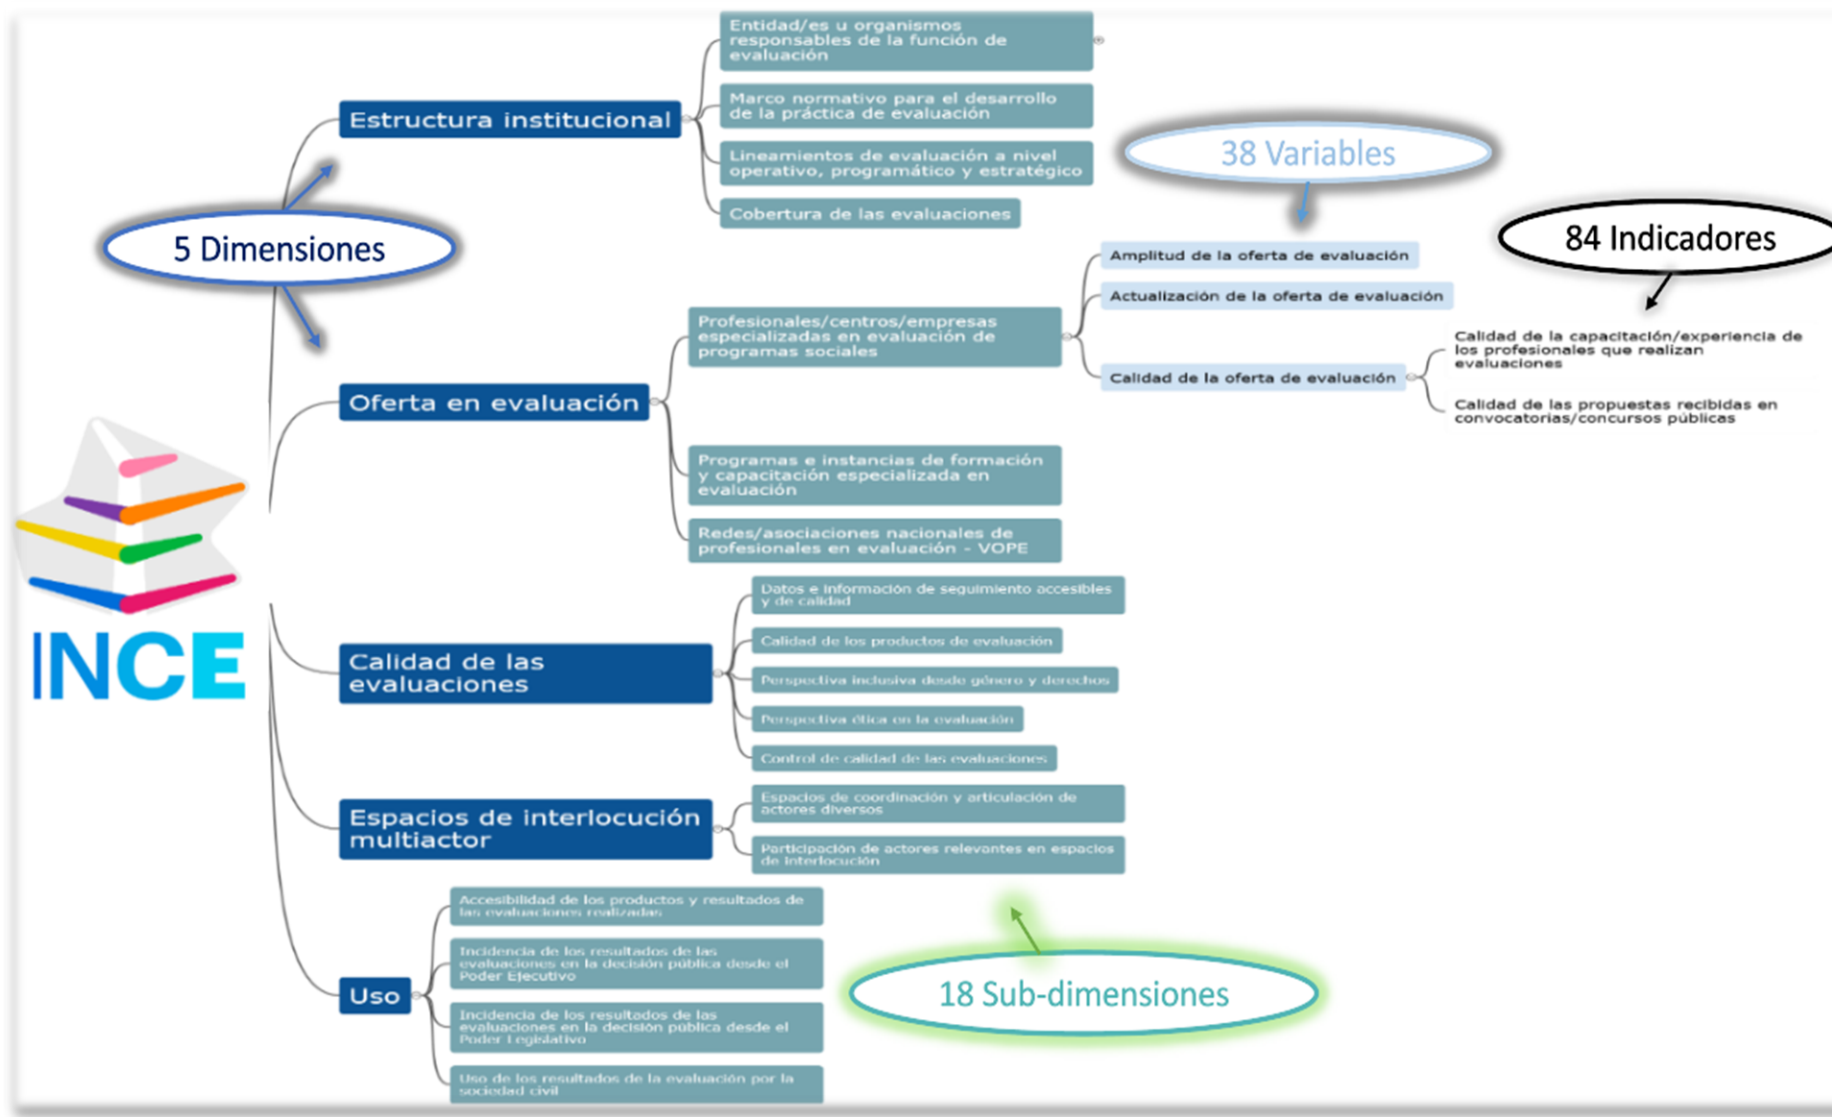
Estructura institucional

Entidad/es u organismos responsables de la función de evaluación

Marco normativo para el desarrollo de la práctica de evaluación

Lineamientos de evaluación a nivel operativo, programático y estratégico

Cobertura de las evaluaciones

38 Variables

84 Indicadores

5 Dimensiones

Amplitud de la oferta de evaluación

Actualización de la oferta de evaluación

Profesionales/centros/empresas especializadas en evaluación de programas sociales

Calidad de la oferta de evaluación

Calidad de la capacitación/experiencia de los profesionales que realizan evaluaciones

Calidad de las propuestas recibidas en convocatorias/concursos públicas

Oferta en evaluación

Programas e instancias de formación y capacitación especializada en evaluación

Redes/asociaciones nacionales de profesionales en evaluación - VOPE

INCE

Datos e información de seguimiento accesibles y de calidad

Calidad de los productos de evaluación

Calidad de las evaluaciones

Perspectiva inclusiva desde género y derechos

Perspectiva ética en la evaluación

Control de calidad de las evaluaciones

Espacios de interlocución multiactor

Espacios de coordinación y articulación de actores diversos

Participación de actores relevantes en espacios de interlocución

Accesibilidad de los productos y resultados de las evaluaciones realizadas

Incidencia de los resultados de las evaluaciones en la decisión pública desde el Poder Ejecutivo

Uso

Incidencia de los resultados de las evaluaciones en la decisión pública desde el Poder Legislativo

18 Sub-dimensiones

Uso de los resultados de la evaluación por la sociedad civil